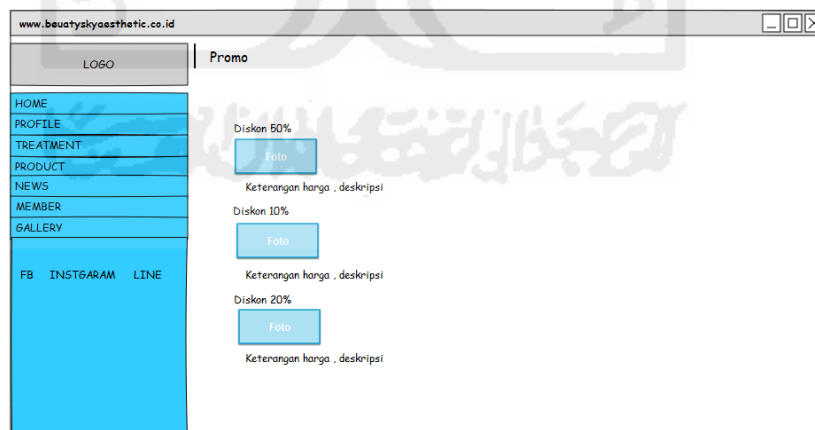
www.beuatyskyaesthetic.co.id

LOGO

Promo

HOME
PROFILE
TREATMENT
PRODUCT
NEWS
MEMBER
GALLERY

FB INSTGARAM LINE

Diskon 50%

Foto

Keterangan harga , deskripsi

Diskon 10%

Foto

Keterangan harga , deskripsi

Diskon 20%

Foto

Keterangan harga , deskripsi